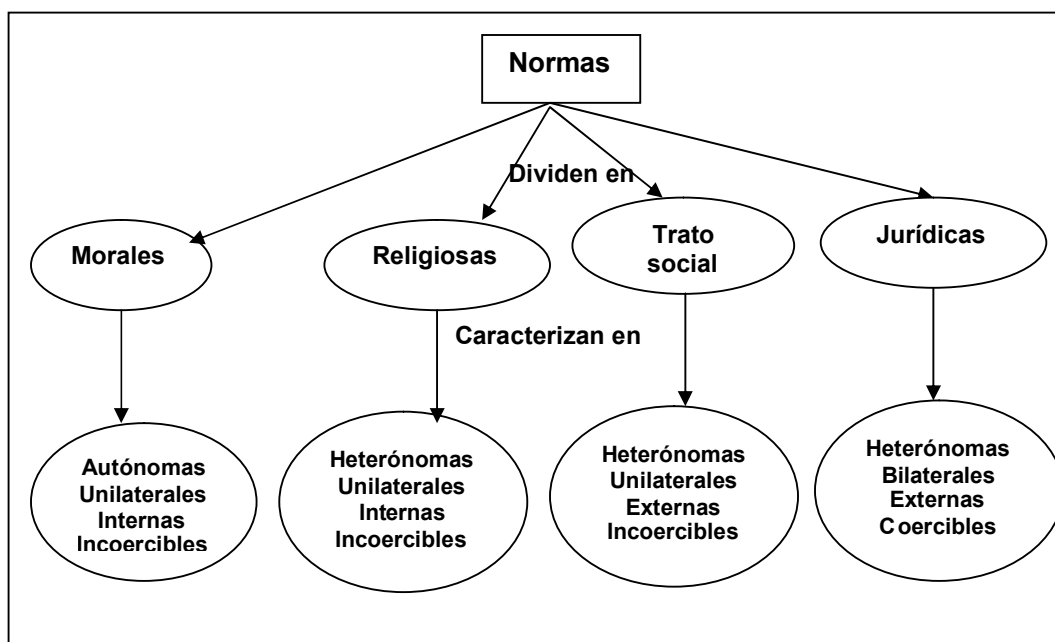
Normas

Dividen en

Morales

Religiosas

Trato social

Jurídicas

Caracterizan en

Autónomas
Unilaterales
Internas
Incoercibles

Heterónomas
Unilaterales
Internas
Incoercibles

Heterónomas
Unilaterales
Externas
Incoercibles

Heterónomas
Bilaterales
Externas
Coercibles